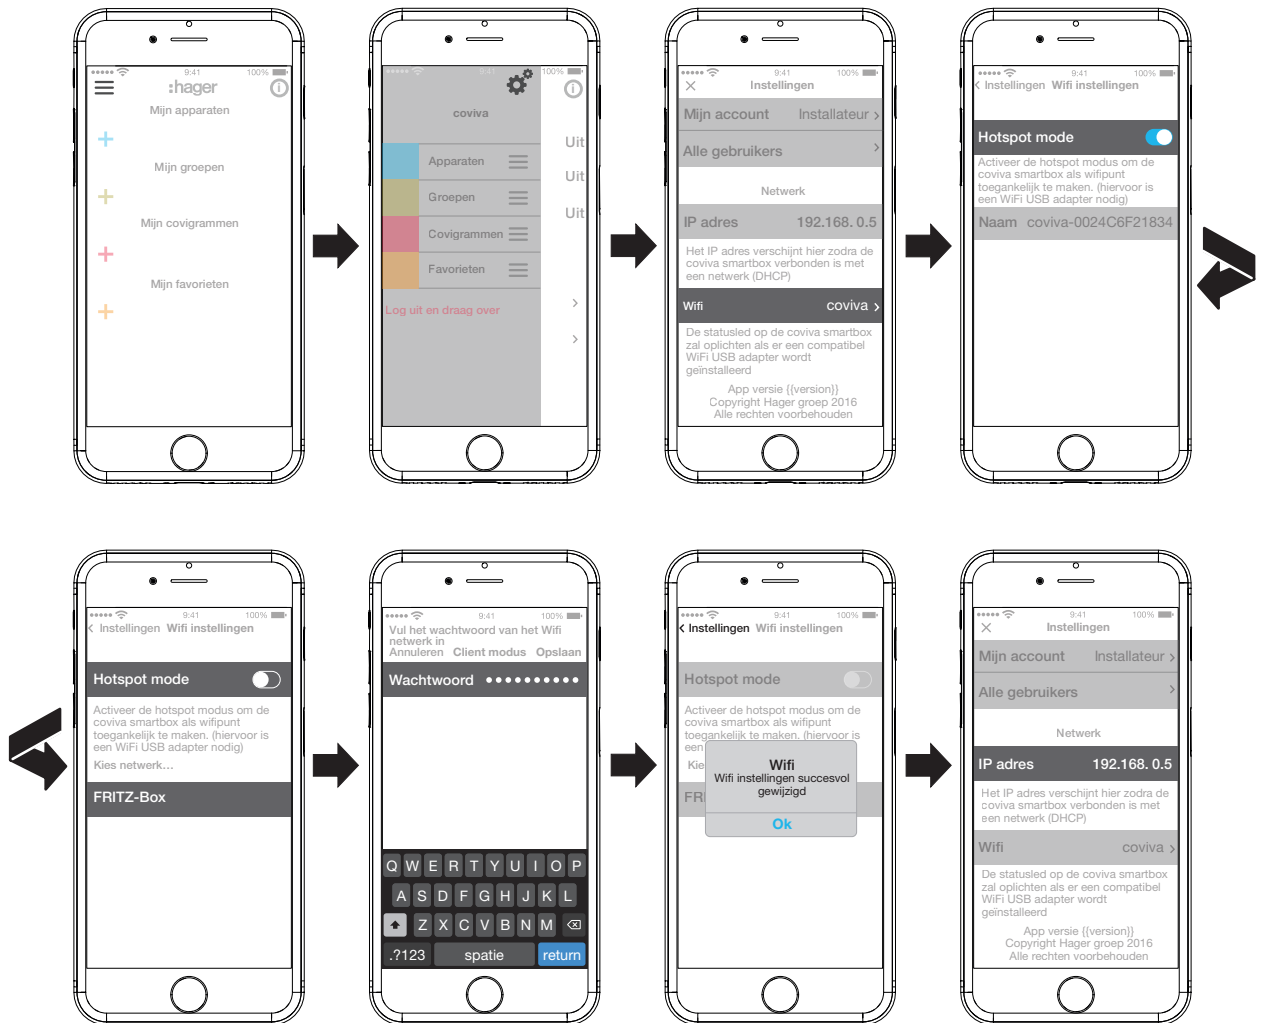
9:41 100%
:hager
Mijn apparaten
+
Mijn groepen
+
Mijn covigrammen
+
Mijn favorieten
+

9:41 100%
coviva
Apparaten
Groepen
Covigrammen
Favorieten
Log uit en draag over
Uit
Uit
Uit

9:41 100%
Instellingen
Mijn account Installateur
Alle gebruikers
Netwerk
IP adres 192.168. 0.5
Het IP adres verschijnt hier zodra de coviva smartbox verbonden is met een netwerk (DHCP)
Wifi coviva
De statusled op de coviva smartbox zal oplichten als er een compatibel WiFi USB adapter wordt geïnstalleerd
App versie {{version}}
Copyright Hager groep 2016
Alle rechten voorbehouden

9:41 100%
Instellingen Wifi instellingen
Hotspot mode
Activeer de hotspot modus om de coviva smartbox als wifipunt toegankelijk te maken. (hiervoor is een WiFi USB adapter nodig)
Naam coviva-0024C6F21834

9:41 100%
Instellingen Wifi instellingen
Hotspot mode
Activeer de hotspot modus om de coviva smartbox als wifipunt toegankelijk te maken. (hiervoor is een WiFi USB adapter nodig)
Kies netwerk…
FRITZ-Box

9:41 100%
Vul het wachtwoord van het Wifi netwerk in
Annuleren Client modus Opslaan
Wachtwoord ••••••••••
Q W E R T Y U I O P
A S D F G H J K L
Z X C V B N M
.?123 spatie return

9:41 100%
Instellingen Wifi instellingen
Hotspot mode
Activeer de hotspot modus om de coviva smartbox als wifipunt toegankelijk te maken. (hiervoor is een
Kie
FRI
Wifi
Wifi instellingen succesvol gewijzigd
Ok

9:41 100%
Instellingen
Mijn account Installateur
Alle gebruikers
Netwerk
IP adres 192.168. 0.5
Het IP adres verschijnt hier zodra de coviva smartbox verbonden is met een netwerk (DHCP)
Wifi coviva
De statusled op de coviva smartbox zal oplichten als er een compatibel WiFi USB adapter wordt geïnstalleerd
App versie {{version}}
Copyright Hager groep 2016
Alle rechten voorbehouden